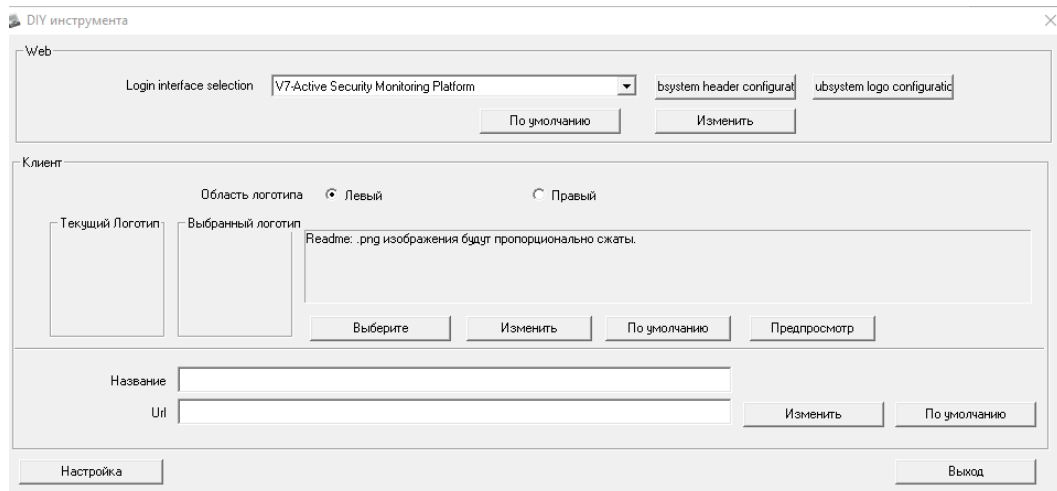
DIY инструмента

Web

Login interface selection V7-Active Security Monitoring Platform bsystem header configurat ubsystem logo configuratic

По умолчанию Изменить

Клиент

Область логотипа Левый Правый

Текущий Логотип Выбранный логотип

Readme: .png изображения будут пропорционально сжаты.

Выберите Изменить По умолчанию Предпросмотр

Название

Url

Изменить По умолчанию

Настройка Выход